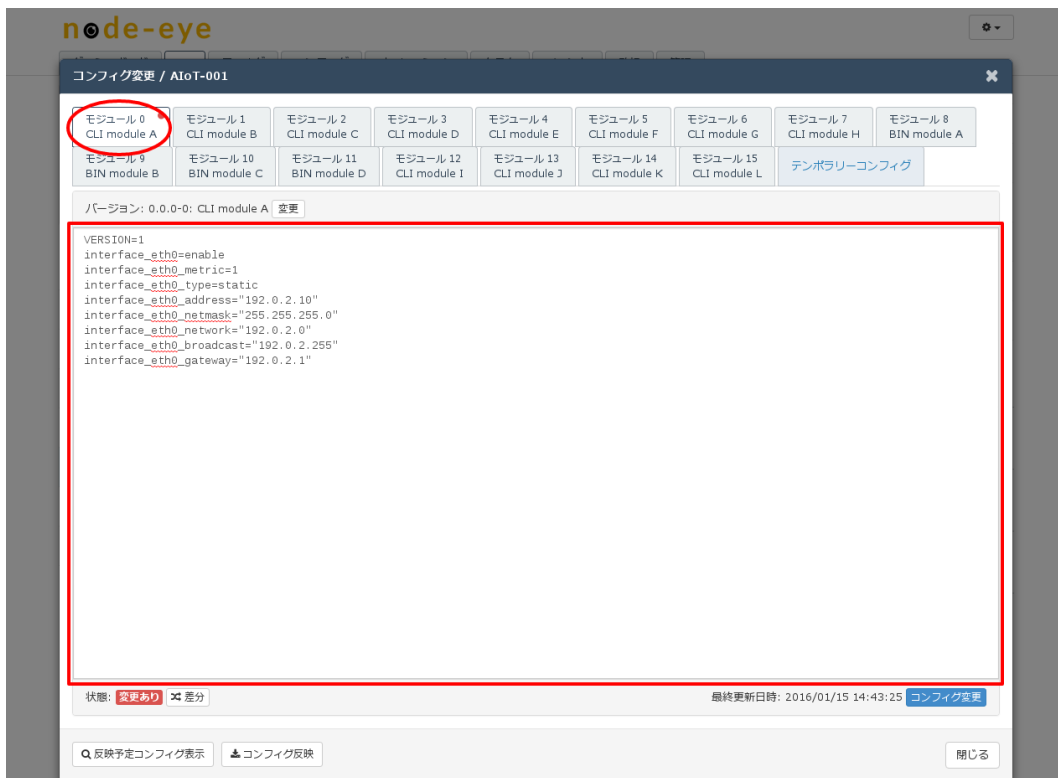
node-eye

コンフィグ変更 / AIoT-001

モジュール 0
CLI module A

モジュール 1
CLI module B

モジュール 2
CLI module C

モジュール 3
CLI module D

モジュール 4
CLI module E

モジュール 5
CLI module F

モジュール 6
CLI module G

モジュール 7
CLI module H

モジュール 8
BIN module A

モジュール 9
BIN module B

モジュール 10
BIN module C

モジュール 11
BIN module D

モジュール 12
CLI module I

モジュール 13
CLI module J

モジュール 14
CLI module K

モジュール 15
CLI module L

テンポラリーコンフィグ

バージョン: 0.0.0-0: CLI module A 変更

VERSION=1
interface_eth0=enable
interface_eth0_metric=1
interface_eth0_type=static
interface_eth0_address="192.0.2.10"
interface_eth0_netmask="255.255.255.0"
interface_eth0_network="192.0.2.0"
interface_eth0_broadcast="192.0.2.255"
interface_eth0_gateway="192.0.2.1"

状態: 変更あり 差分

最終更新日時: 2016/01/15 14:43:25 コンフィグ変更

反映予定コンフィグ表示 コンフィグ反映

閉じる